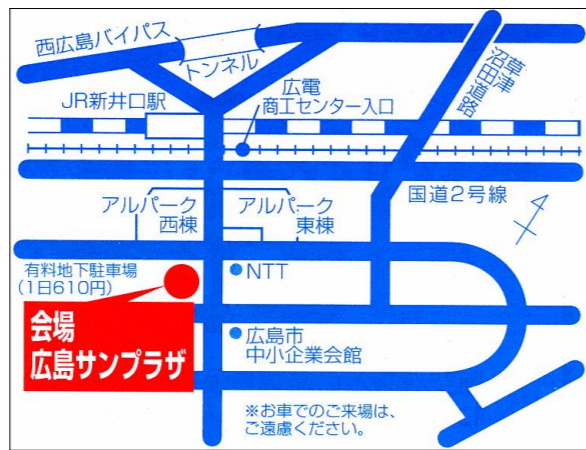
西広島バイパス
トンネル
広電
商工センター入口
JR新井口駅
草津沼田道路
国道2号線
アルパーク
西棟
アルパーク
東棟
有料地下駐車場
(1日610円)
NTT
会場
広島サンプラザ
広島市
中小企業会館
※お車でのご来場は、
ご遠慮ください。